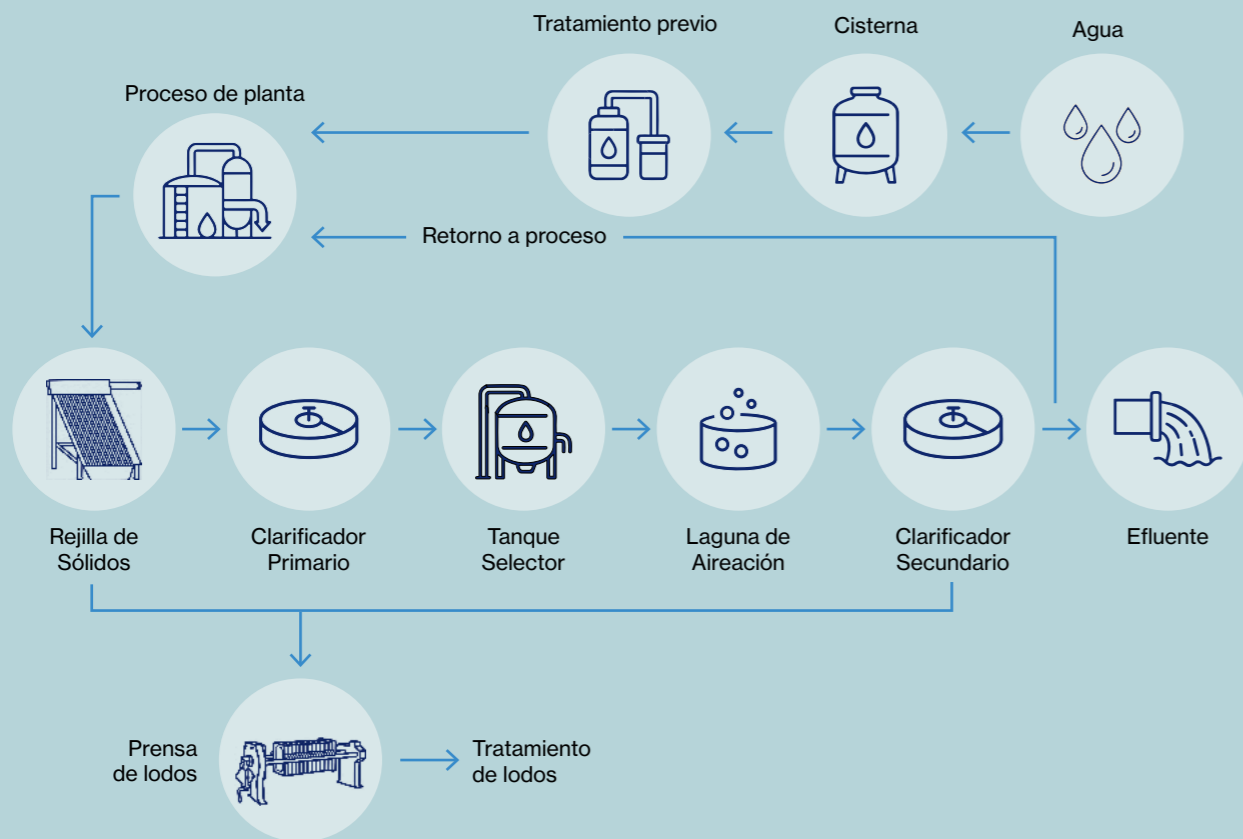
Tratamiento previo

Cisterna

Agua

Proceso de planta

Retorno a proceso

Rejilla de Sólidos

Clarificador Primario

Tanque Selector

Laguna de Aireación

Clarificador Secundario

Efluente

Prensa de lodos

Tratamiento de lodos